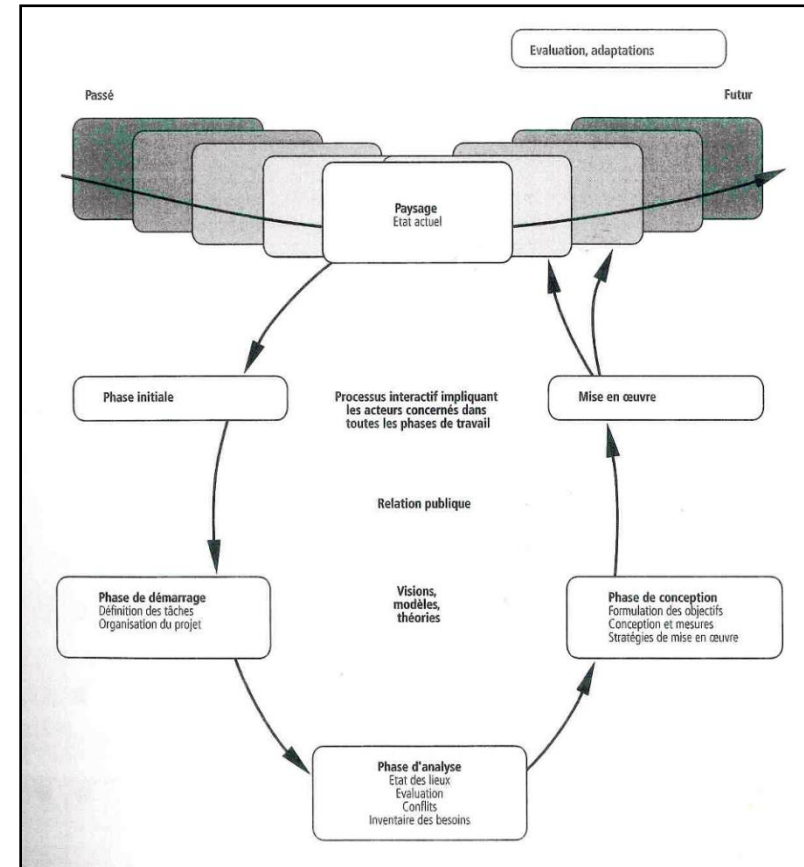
Evaluation, adaptations

Passé

Futur

Paysage
Etat actuel

Phase initiale

Processus interactif impliquant les acteurs concernés dans toutes les phases de travail

Mise en œuvre

Relation publique

Visions, modèles, théories

Phase de démarrage
Définition des tâches
Organisation du projet

Phase de conception
Formulation des objectifs
Conception et mesures
Stratégies de mise en œuvre

Phase d'analyse
Etat des lieux
Evaluation
Conflits
Inventaire des besoins